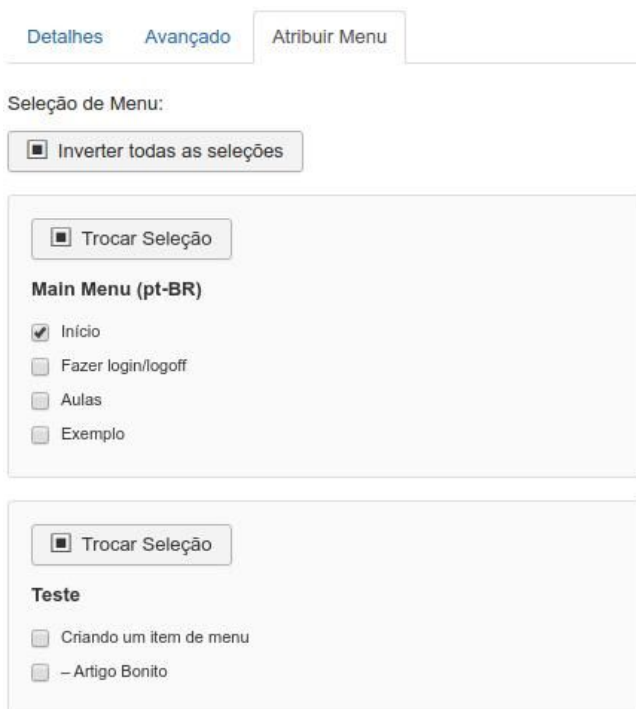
Detalhes Avançado Atribuir Menu

Seleção de Menu:

Inverter todas as seleções

Trocar Seleção

**Main Menu (pt-BR)**

Início

Fazer login/logoff

Aulas

Exemplo

Trocar Seleção

**Teste**

Criando um item de menu

– Artigo Bonito